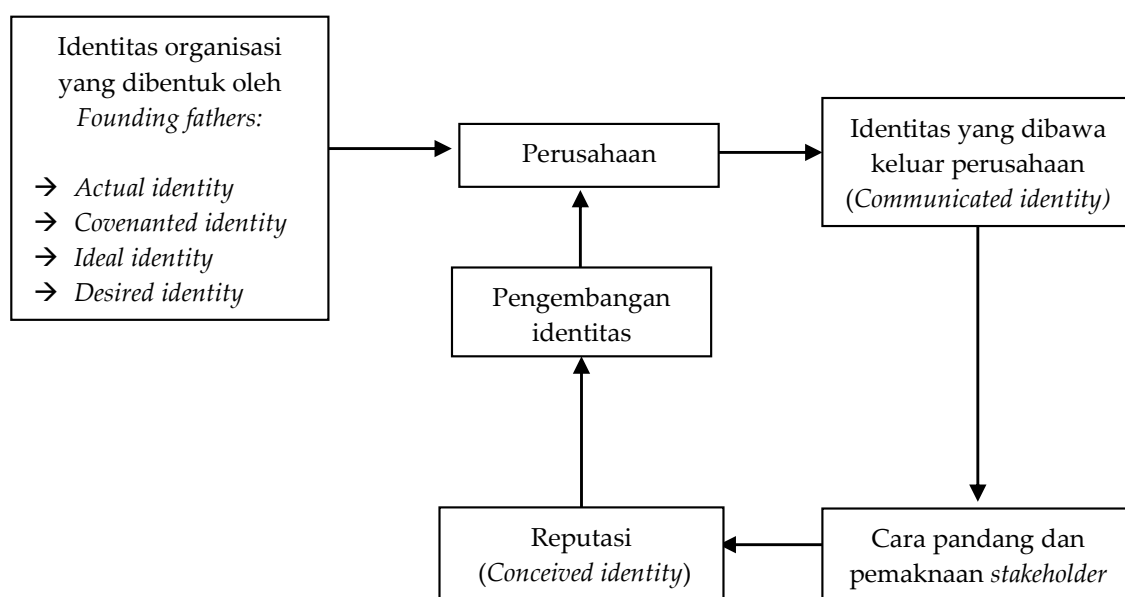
Identitas organisasi yang dibentuk oleh *Founding fathers:*

→ *Actual identity*
→ *Covenanted identity*
→ *Ideal identity*
→ *Desired identity*

Perusahaan

Identitas yang dibawa keluar perusahaan (*Communicated identity)*

Pengembangan identitas

Reputasi (*Conceived identity*)

Cara pandang dan pemaknaan *stakeholder*